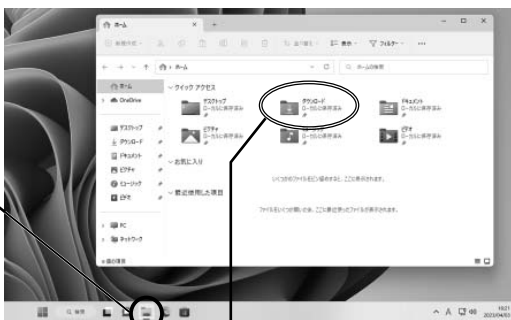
ホーム

新規作成

並べ替え　表示　フィルター

ホーム

ホームの検索

ホーム

OneDrive

デスクトップ

ダウンロード

ドキュメント

ピクチャ

ミュージック

ビデオ

クイック アクセス

デスクトップ
ローカルに保存済み

ダウンロード
ローカルに保存済み

ドキュメント
ローカルに保存済み

ピクチャ
ローカルに保存済み

ビデオ
ローカルに保存済み

お気に入り

いくつかのファイルをお気に入りにすると、ここに表示されます。

最近使用した項目

ファイルをいくつか開いたら、ここに最近使ったファイルが表示されます。

PC

ネットワーク

検索

A

15:21
2023/04/03